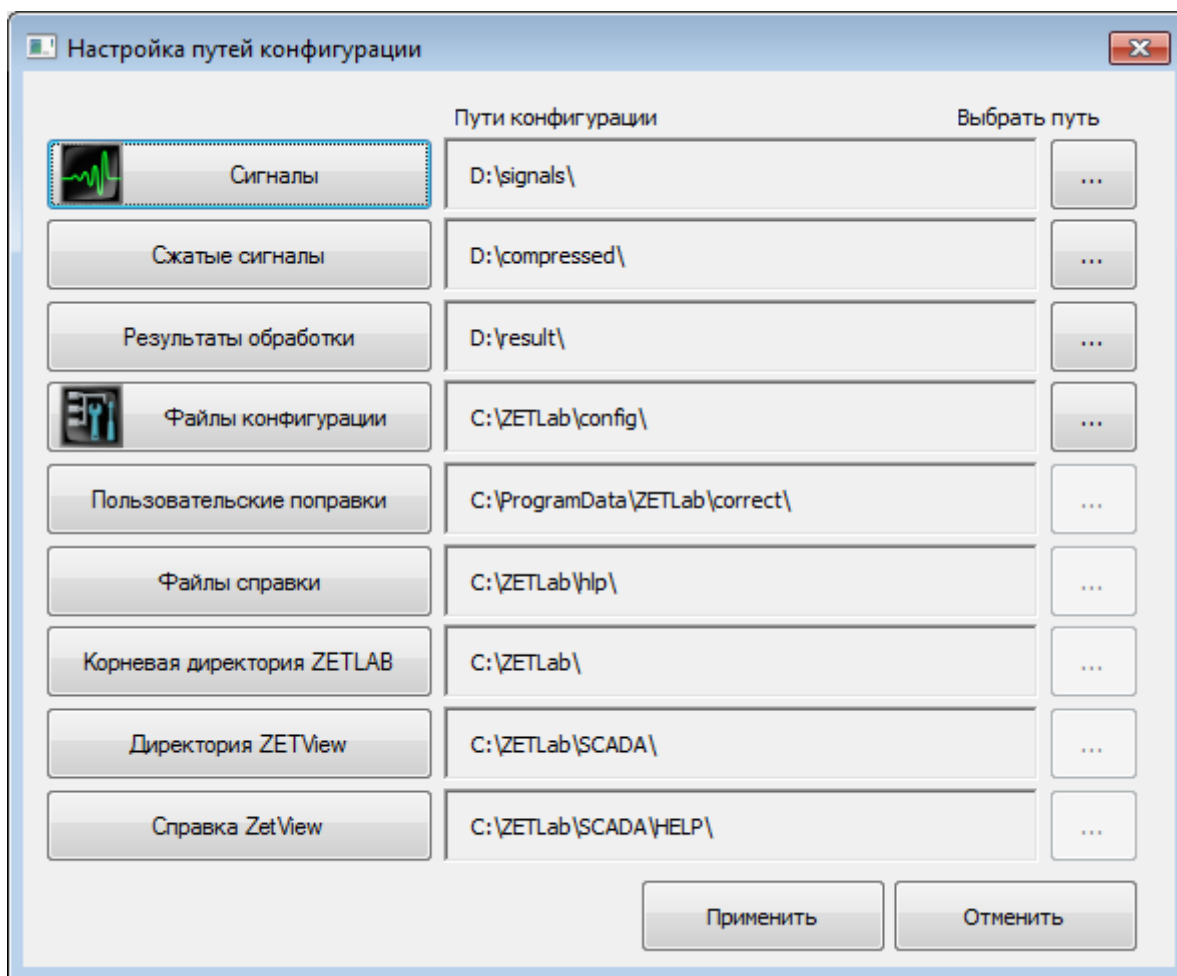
Настройка путей конфигурации

Пути конфигурации

Выбрать путь

| | | |
|---|---|---|
| Сигналы | D:\signals\ | ... |
| Сжатые сигналы | D:\compressed\ | ... |
| Результаты обработки | D:\result\ | ... |
| Файлы конфигурации | C:\ZETLab\config\ | ... |
| Пользовательские поправки | C:\ProgramData\ZETLab\correct\ | ... |
| Файлы справки | C:\ZETLab\hlp\ | ... |
| Корневая директория ZETLAB | C:\ZETLab\ | ... |
| Директория ZETView | C:\ZETLab\SCADA\ | ... |
| Справка ZetView | C:\ZETLab\SCADA\HELP\ | ... |

Применить

Отменить